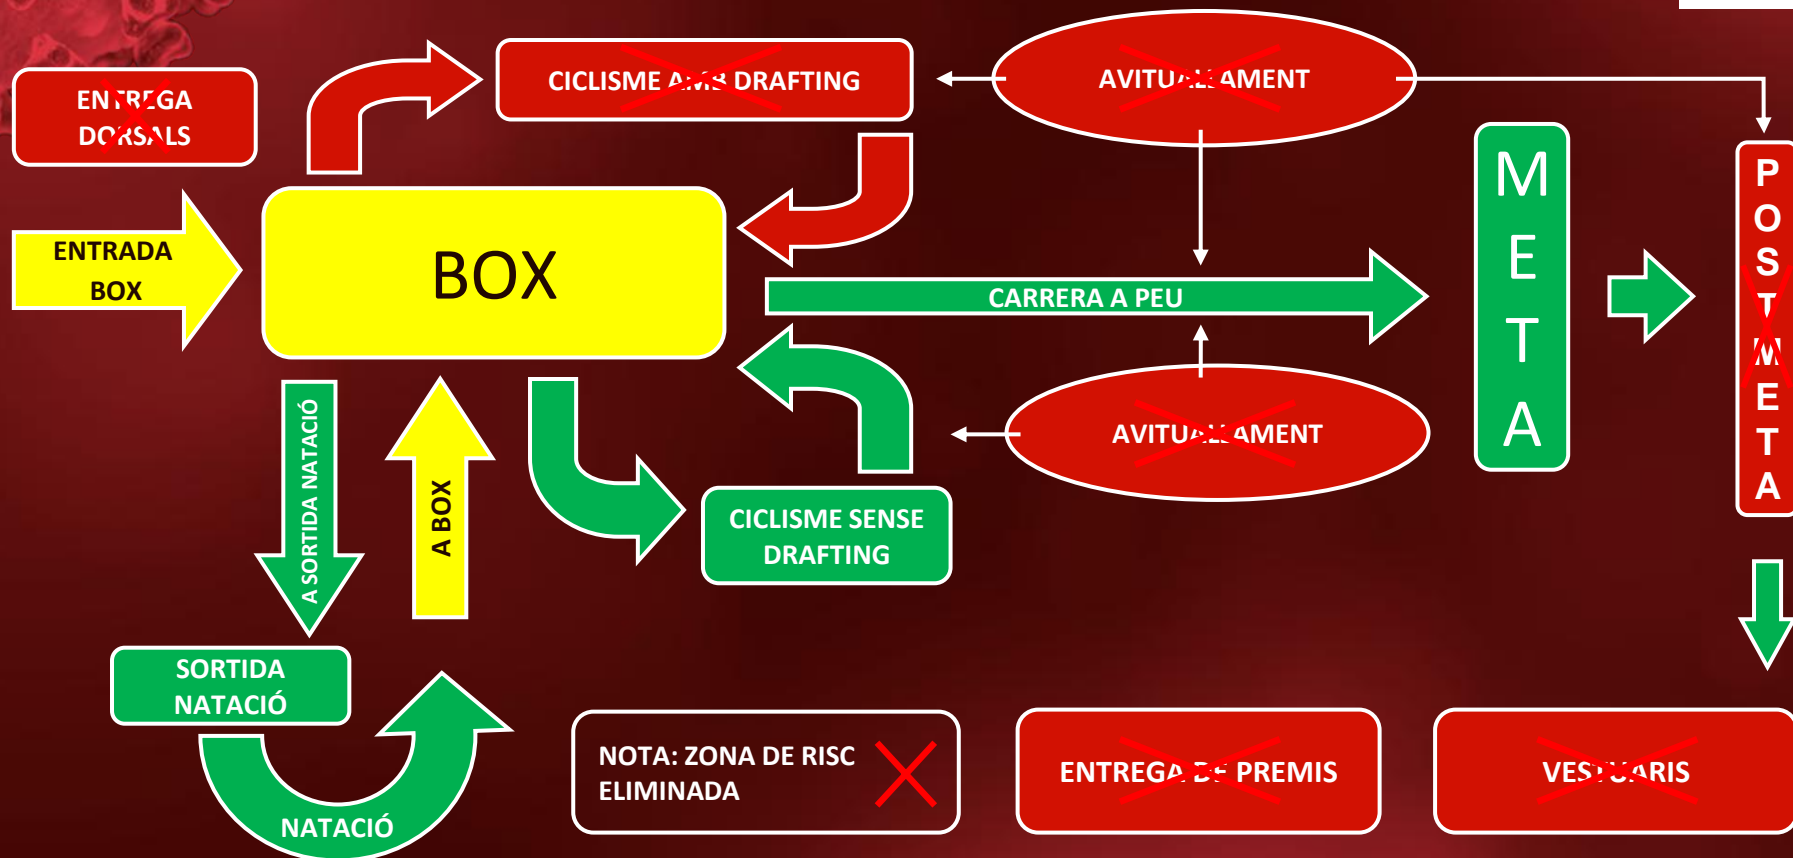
ENTREGA DORSALS

CICLISME AMB DRAFTING

AVITUALLAMENT

ENTRADA BOX

BOX

CARRERA A PEU

M E T A

P O S T M E T A

AVITUALLAMENT

A SORTIDA NATACIÓ

A BOX

CICLISME SENSE DRAFTING

SORTIDA NATACIÓ

NATACIÓ

NOTA: ZONA DE RISC ELIMINADA

ENTREGA DE PREMIS

VESTUARIS